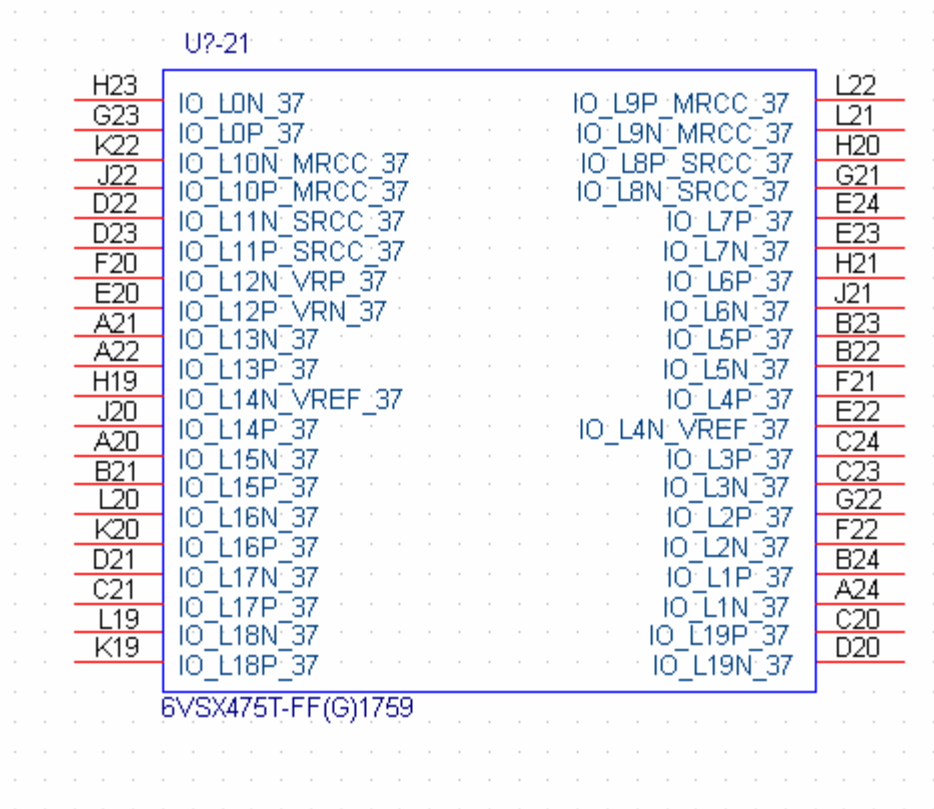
U?-21

H23 IO_L0N_37
G23 IO_L0P_37
K22 IO_L10N_MRCC_37
J22 IO_L10P_MRCC_37
D22 IO_L11N_SRCC_37
D23 IO_L11P_SRCC_37
F20 IO_L12N_VRP_37
E20 IO_L12P_VRN_37
A21 IO_L13N_37
A22 IO_L13P_37
H19 IO_L14N_VREF_37
J20 IO_L14P_37
A20 IO_L15N_37
B21 IO_L15P_37
L20 IO_L16N_37
K20 IO_L16P_37
D21 IO_L17N_37
C21 IO_L17P_37
L19 IO_L18N_37
K19 IO_L18P_37

IO_L9P_MRCC_37 L22
IO_L9N_MRCC_37 L21
IO_L8P_SRCC_37 H20
IO_L8N_SRCC_37 G21
IO_L7P_37 E24
IO_L7N_37 E23
IO_L6P_37 H21
IO_L6N_37 J21
IO_L5P_37 B23
IO_L5N_37 B22
IO_L4P_37 F21
IO_L4N_VREF_37 E22
IO_L3P_37 C24
IO_L3N_37 C23
IO_L2P_37 G22
IO_L2N_37 F22
IO_L1P_37 B24
IO_L1N_37 A24
IO_L19P_37 C20
IO_L19N_37 D20

6VSX475T-FF(G)1759